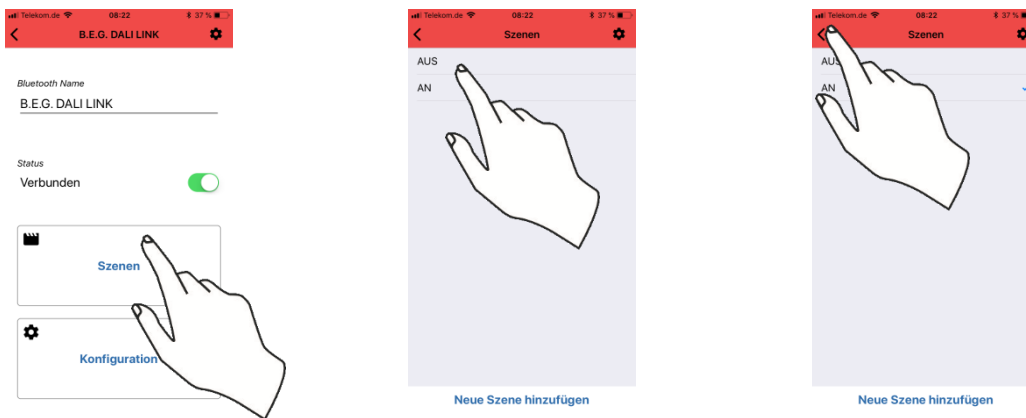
Telekom.de 08:22 37 %
B.E.G. DALI LINK

Bluetooth Name
B.E.G. DALI LINK

Status
Verbunden

Szenen

Konfiguration

Telekom.de 08:22 37 %
Szenen
AUS
AN

Neue Szene hinzufügen

Telekom.de 08:22 37 %
Szenen
AUS
AN

Neue Szene hinzufügen